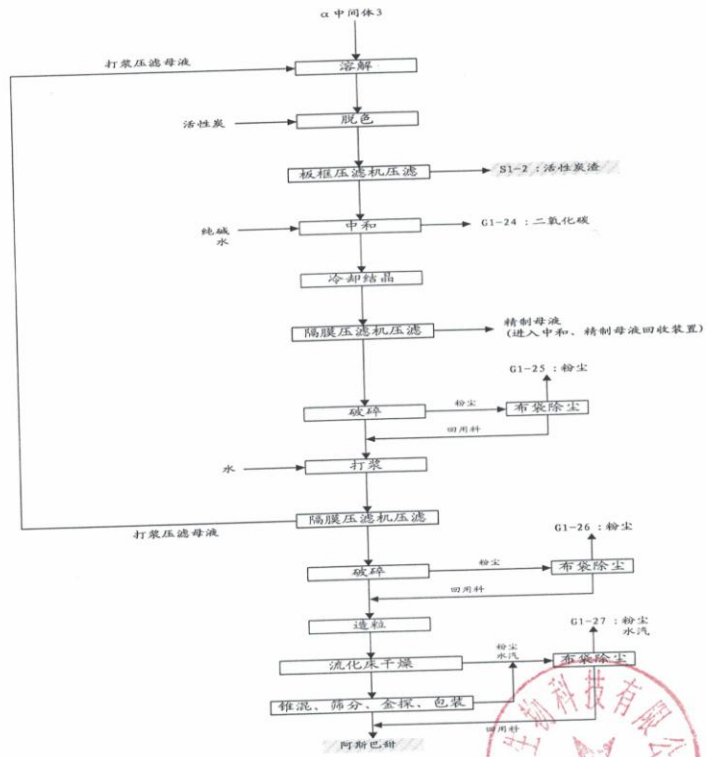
α中间体3

打浆压滤母液

溶解

活性炭

脱色

板框压滤机压滤

S1-2：活性炭渣

纯碱水

中和

G1-24：二氧化碳

冷却结晶

隔膜压滤机压滤

精制母液（进入中和、精制母液回收装置）

G1-25：粉尘

破碎

粉尘

布袋除尘

回用料

水

打浆

隔膜压滤机压滤

打浆压滤母液

G1-26：粉尘

破碎

粉尘

布袋除尘

回用料

造粒

G1-27：粉尘 水汽

流化床干燥

粉尘 水汽

布袋除尘

锥混、筛分、金探、包装

回用料

阿斯巴甜

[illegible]科技有限公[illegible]